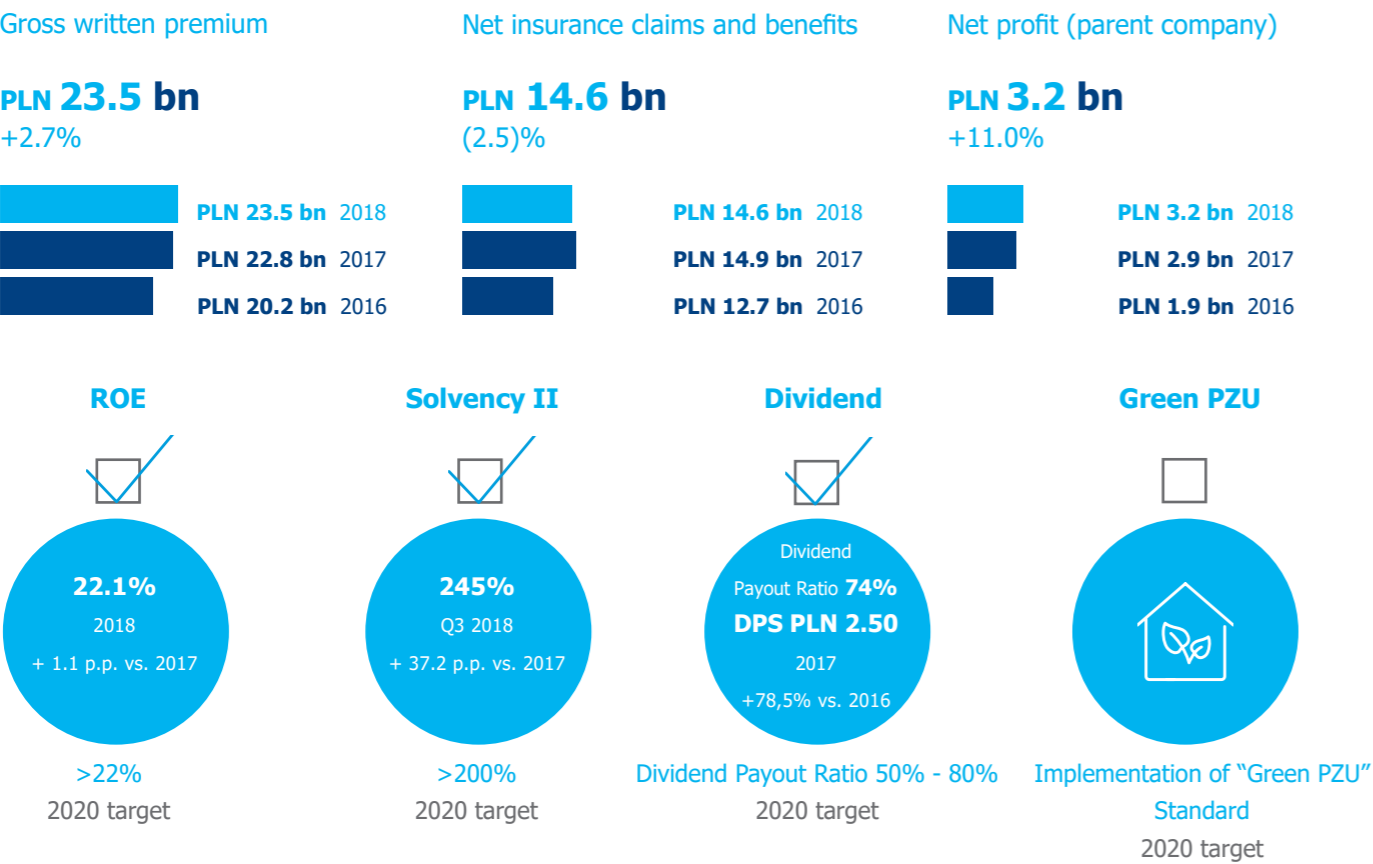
Gross written premium

PLN 23.5 bn
+2.7%

PLN 23.5 bn 2018
PLN 22.8 bn 2017
PLN 20.2 bn 2016

Net insurance claims and benefits

PLN 14.6 bn
(2.5)%

PLN 14.6 bn 2018
PLN 14.9 bn 2017
PLN 12.7 bn 2016

Net profit (parent company)

PLN 3.2 bn
+11.0%

PLN 3.2 bn 2018
PLN 2.9 bn 2017
PLN 1.9 bn 2016

ROE

22.1%
2018
+ 1.1 p.p. vs. 2017

>22%
2020 target

Solvency II

245%
Q3 2018
+ 37.2 p.p. vs. 2017

>200%
2020 target

Dividend

Dividend
Payout Ratio 74%
DPS PLN 2.50
2017
+78,5% vs. 2016

Dividend Payout Ratio 50% - 80%
2020 target

Green PZU

Implementation of "Green PZU" Standard
2020 target